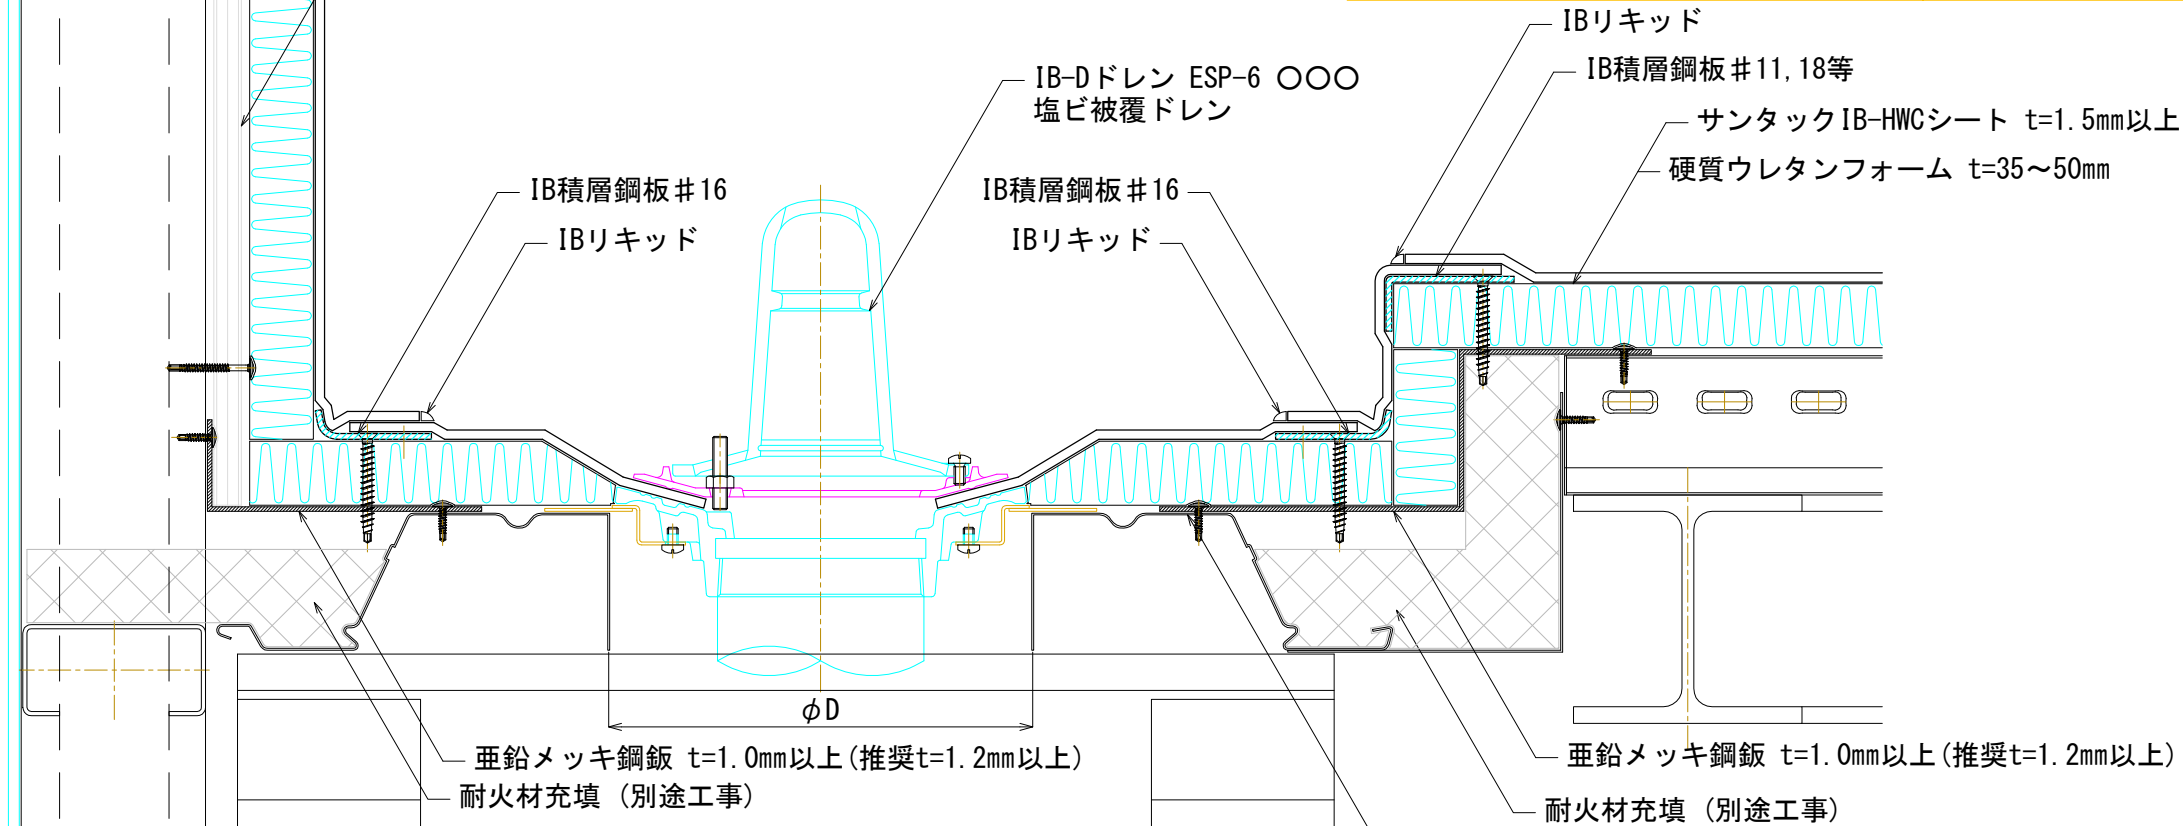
IBリキッド
IB積層鋼板＃11，18等
IB-Dドレン ESP-6 ○○○
塩ビ被覆ドレン
サンタックIB-HWCシート t=1.5mm以上
硬質ウレタンフォーム t=35～50mm
IB積層鋼板＃16
IB積層鋼板＃16
IBリキッド
IBリキッド
$\phi$D
亜鉛メッキ鋼鈑 t=1.0mm以上（推奨t=1.2mm以上）
耐火材充填（別途工事）
亜鉛メッキ鋼鈑 t=1.0mm以上（推奨t=1.2mm以上）
耐火材充填（別途工事）